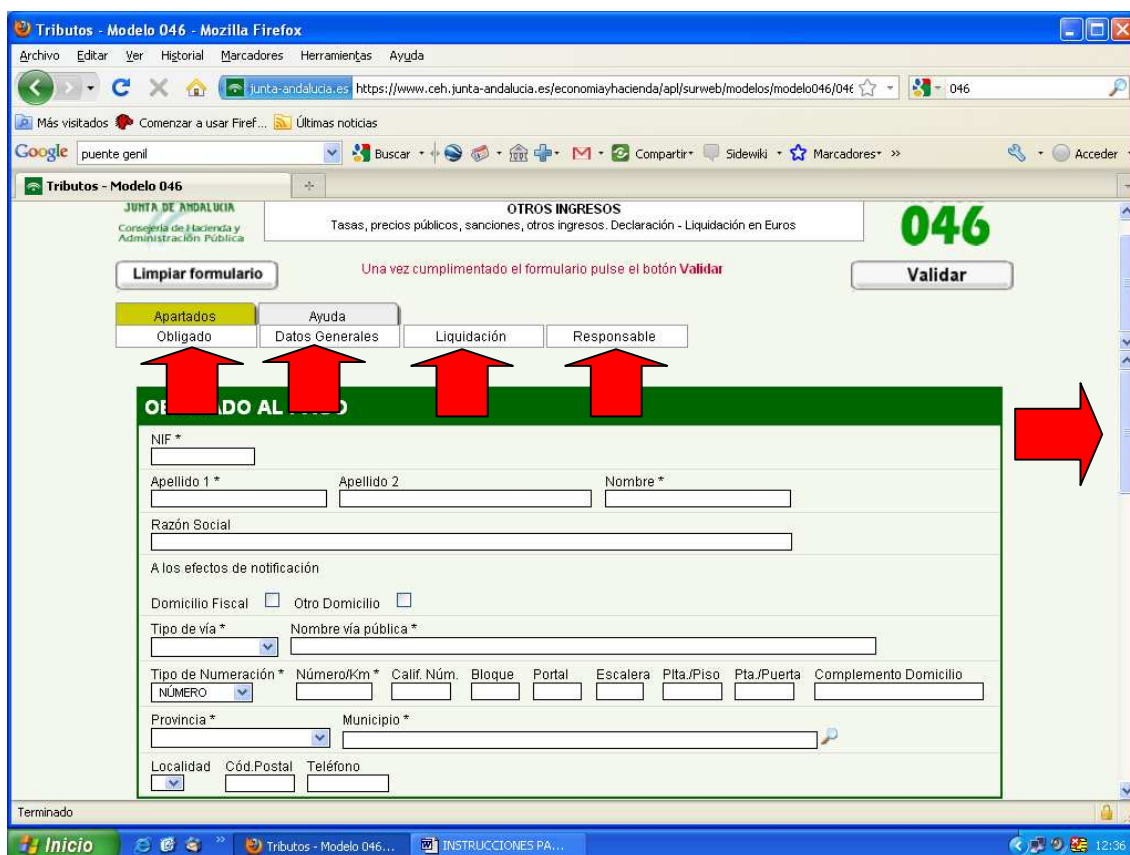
Tributos - Modelo 046 - Mozilla Firefox

Archivo Editar Ver Historial Marcadores Herramientas Ayuda

junta-andalucia.es https://www.ceh.junta-andalucia.es/economiayhacienda/apl/surweb/modelos/modelo046/046 046

Más visitados Comenzar a usar Firef... Últimas noticias

Google puente genil Buscar Compartir Sidewiki Marcadores Acceder

Tributos - Modelo 046

JUNTA DE ANDALUCIA
Consejería de Hacienda y Administración Pública

OTROS INGRESOS
Tasas, precios públicos, sanciones, otros ingresos. Declaración - Liquidación en Euros

046

Limpiar formulario

Una vez cumplimentado el formulario pulse el botón Validar

Validar

Apartados Ayuda

Obligado Datos Generales Liquidación Responsable

OB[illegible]ADO AL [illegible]

NIF *

Apellido 1 * Apellido 2 Nombre *

Razón Social

A los efectos de notificación

Domicilio Fiscal Otro Domicilio

Tipo de vía * Nombre vía pública *

Tipo de Numeración * Número/Km * Calif. Núm. Bloque Portal Escalera Plta./Piso Pta./Puerta Complemento Domicilio

NÚMERO

Provincia * Municipio *

Localidad Cód.Postal Teléfono

Terminado

Inicio Tributos - Modelo 046... INSTRUCCIONES PA... 12:36